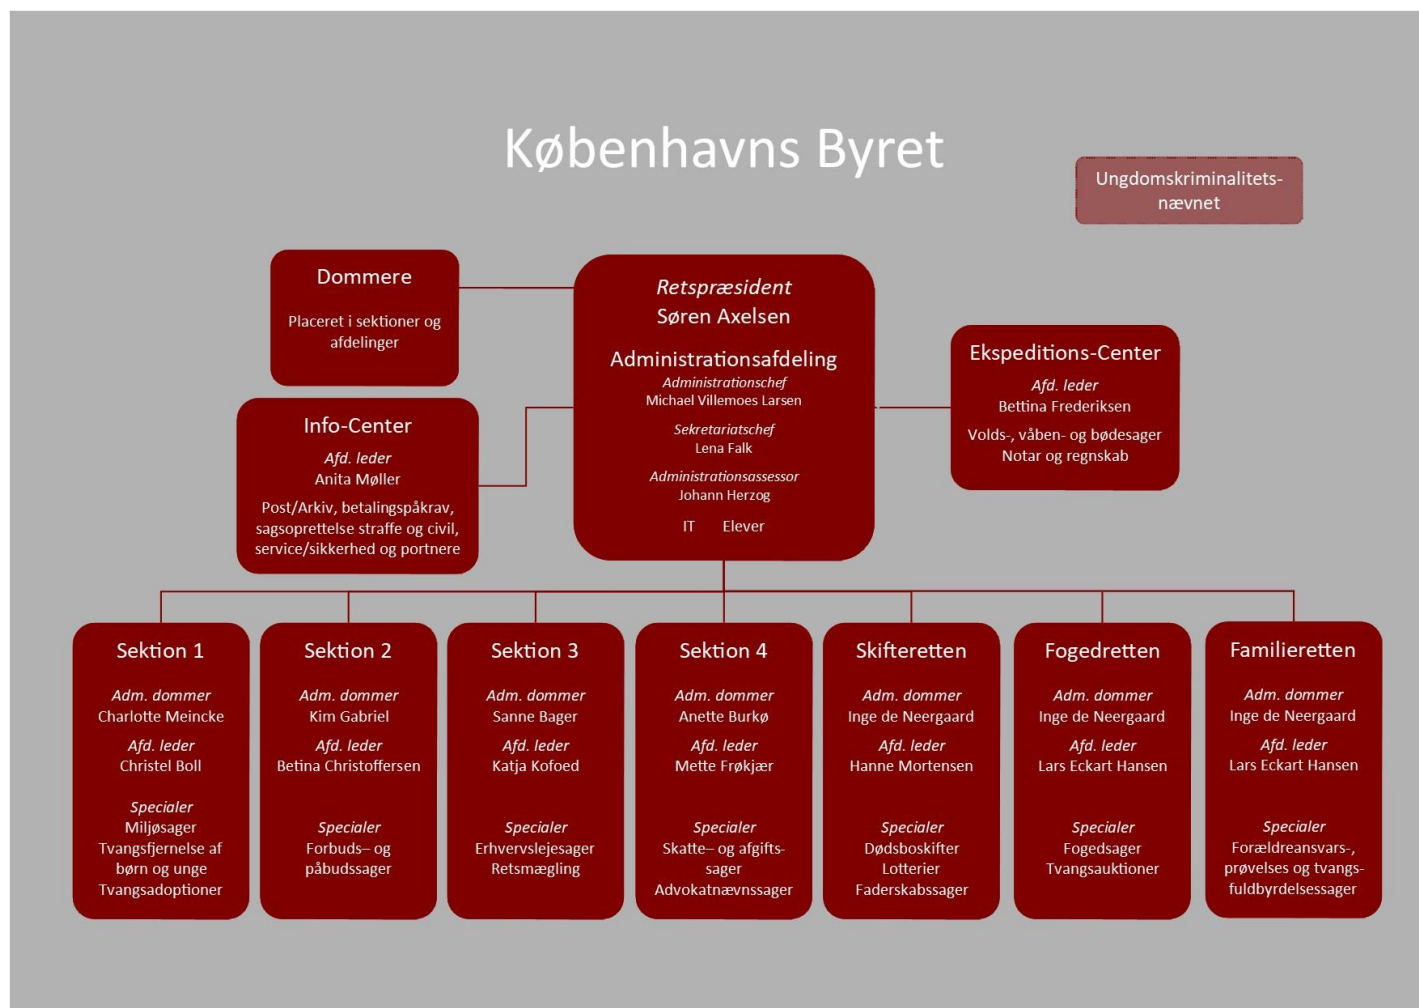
Københavns Byret

Ungdomskriminalitetsnævnet

Dommere

Placeret i sektioner og afdelinger

Retspræsident
Søren Axelsen

Administrationsafdeling
Administrationschef
Michael Villemoes Larsen

Sekretariatschef
Lena Falk

Administrationsassessor
Johann Herzog

IT Elever

Info-Center

Afd. leder
Anita Møller

Post/Arkiv, betalingspåkrav, sagsoprettelse straffe og civil, service/sikkerhed og portnere

Ekspeditions-Center

Afd. leder
Bettina Frederiksen

Volds-, våben- og bødesager
Notar og regnskab

Sektion 1

Adm. dommer
Charlotte Meincke

Afd. leder
Christel Boll

Specialer
Miljøsager
Tvangsfjernelse af børn og unge
Tvangsadoptioner

Sektion 2

Adm. dommer
Kim Gabriel

Afd. leder
Betina Christoffersen

Specialer
Forbuds– og påbudssager

Sektion 3

Adm. dommer
Sanne Bager

Afd. leder
Katja Kofoed

Specialer
Erhvervslejesager
Retsmægling

Sektion 4

Adm. dommer
Anette Burkø

Afd. leder
Mette Frøkjær

Specialer
Skatte– og afgiftssager
Advokatnævnssager

Skifteretten

Adm. dommer
Inge de Neergaard

Afd. leder
Hanne Mortensen

Specialer
Dødsboskifter
Lotterier
Faderskabssager

Fogedretten

Adm. dommer
Inge de Neergaard

Afd. leder
Lars Eckart Hansen

Specialer
Fogedsager
Tvangsauktioner

Familieretten

Adm. dommer
Inge de Neergaard

Afd. leder
Lars Eckart Hansen

Specialer
Forældreansvars-, prøvelses og tvangsfuldbyrdelsessager